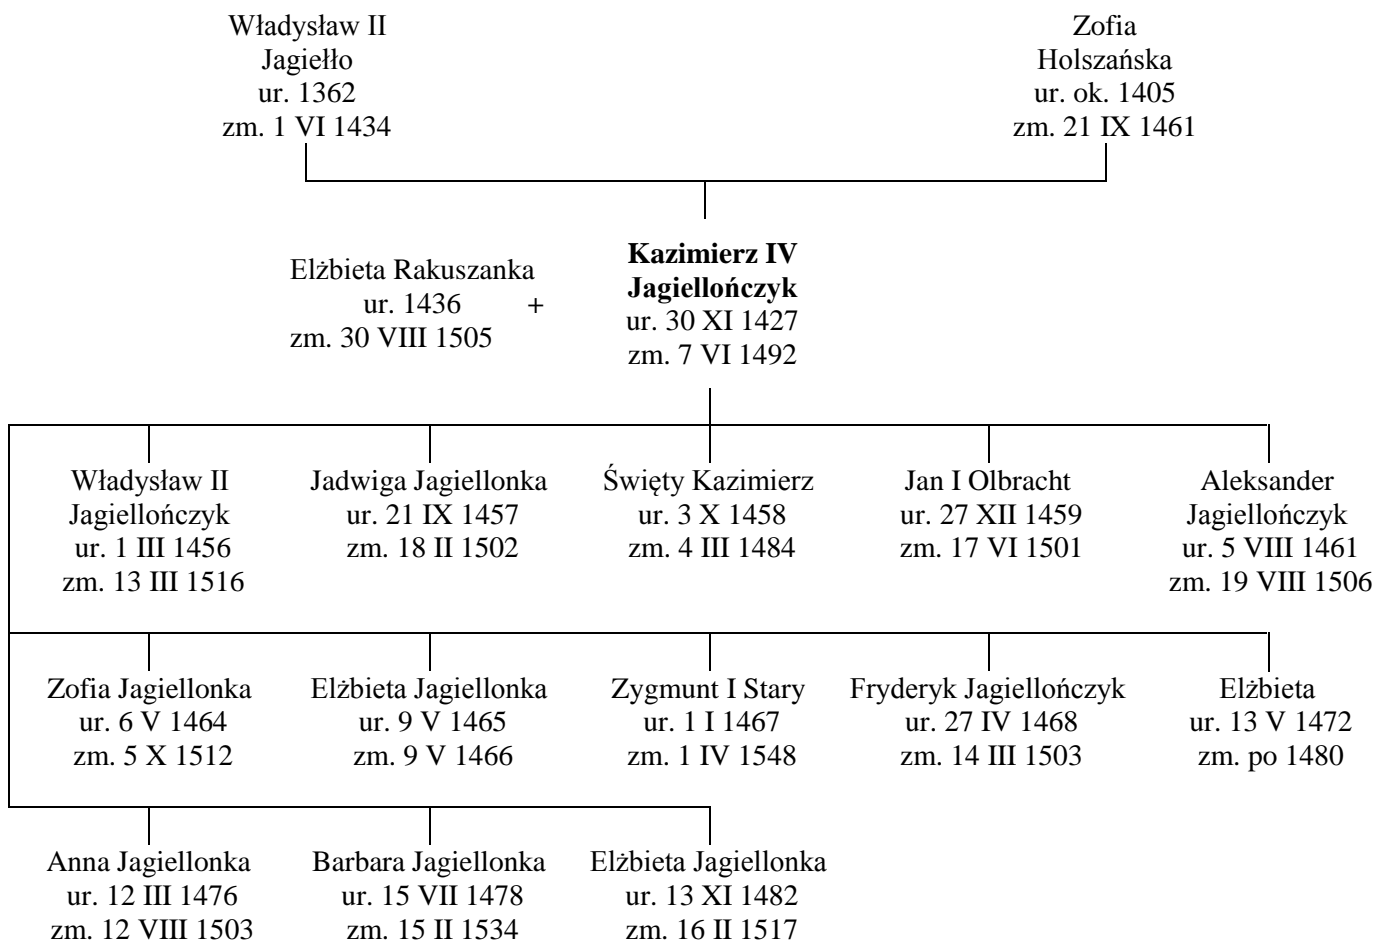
Władysław II
Jagiełło
ur. 1362
zm. 1 VI 1434

Zofia
Holszańska
ur. ok. 1405
zm. 21 IX 1461

Elżbieta Rakuszanka
ur. 1436
zm. 30 VIII 1505

+

**Kazimierz IV Jagiellończyk**
ur. 30 XI 1427
zm. 7 VI 1492

Władysław II
Jagiellończyk
ur. 1 III 1456
zm. 13 III 1516

Jadwiga Jagiellonka
ur. 21 IX 1457
zm. 18 II 1502

Święty Kazimierz
ur. 3 X 1458
zm. 4 III 1484

Jan I Olbracht
ur. 27 XII 1459
zm. 17 VI 1501

Aleksander
Jagiellończyk
ur. 5 VIII 1461
zm. 19 VIII 1506

Zofia Jagiellonka
ur. 6 V 1464
zm. 5 X 1512

Elżbieta Jagiellonka
ur. 9 V 1465
zm. 9 V 1466

Zygmunt I Stary
ur. 1 I 1467
zm. 1 IV 1548

Fryderyk Jagiellończyk
ur. 27 IV 1468
zm. 14 III 1503

Elżbieta
ur. 13 V 1472
zm. po 1480

Anna Jagiellonka
ur. 12 III 1476
zm. 12 VIII 1503

Barbara Jagiellonka
ur. 15 VII 1478
zm. 15 II 1534

Elżbieta Jagiellonka
ur. 13 XI 1482
zm. 16 II 1517